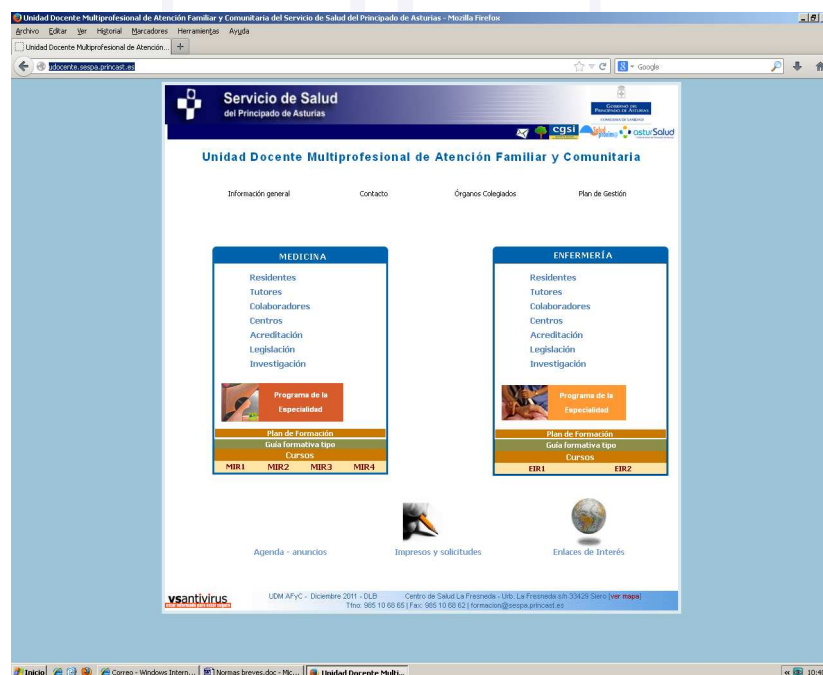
Unidad Docente Multiprofesional de Atención Familiar y Comunitaria del Servicio de Salud del Principado de Asturias - Mozilla Firefox

Archivo Editar Ver Historial Marcadores Herramientas Ayuda

Unidad Docente Multiprofesional de Atención... +

udocente.sespa.princast.es

Google

Servicio de Salud
del Principado de Asturias

Gobierno del Principado de Asturias

cgsi astursalud

Unidad Docente Multiprofesional de Atención Familiar y Comunitaria

Información general Contacto Órganos Colegiados Plan de Gestión

MEDICINA

Residentes
Tutores
Colaboradores
Centros
Acreditación
Legislación
Investigación

Programa de la Especialidad

Plan de Formación
Guía formativa tipo
Cursos
MIR1 MIR2 MIR3 MIR4

ENFERMERÍA

Residentes
Tutores
Colaboradores
Centros
Acreditación
Legislación
Investigación

Programa de la Especialidad

Plan de Formación
Guía formativa tipo
Cursos
EIR1 EIR2

Agenda - anuncios Impresos y solicitudes Enlaces de Interés

vsantivirus

UDM AFyC - Diciembre 2011 - DLB Centro de Salud La Fresneda - Urb. La Fresneda s/n 33429 Siero [ver mapa]
Tfno: 985 10 68 65 | Fax: 985 10 68 62 | formacion@sespa.princast.es

Inicio Correo - Windows Intern... Normas breves.doc - Mic... Unidad Docente Multi... 10:4